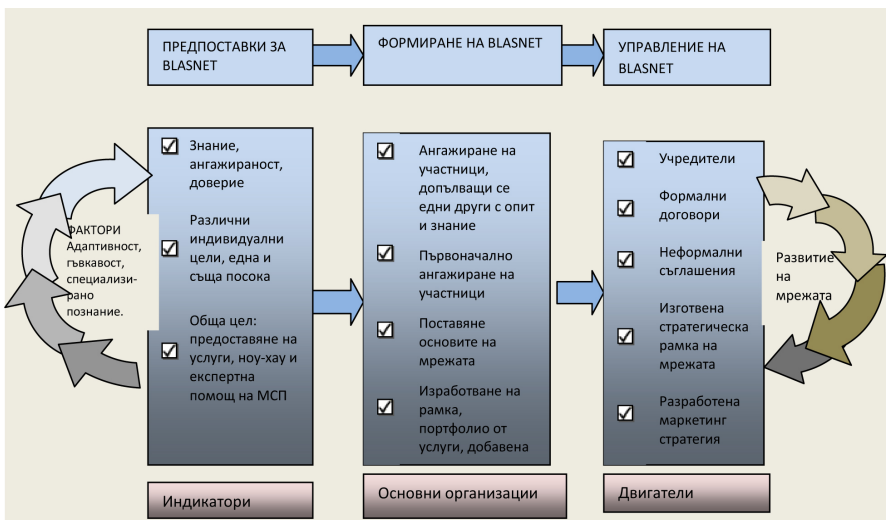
ПРЕДПОСТАВКИ ЗА BLASNET

ФОРМИРАНЕ НА BLASNET

УПРАВЛЕНИЕ НА BLASNET

ФАКТОРИ Адаптивност, гъвкавост, специализирано познание.

Знание, ангажираност, доверие

Различни индивидуални цели, една и съща посока

Обща цел: предоставяне на услуги, ноу-хау и експертна помощ на МСП

Ангажиране на участници, допълващи се едни други с опит и знание

Първоначално ангажиране на участници

Поставяне основите на мрежата

Изработване на рамка, портфолио от услуги, добавена

Учредители

Формални договори

Неформални съглашения

Изготвена стратегическа рамка на мрежата

Разработена маркетинг стратегия

Развитие на мрежата

Индикатори

Основни организации

Двигатели